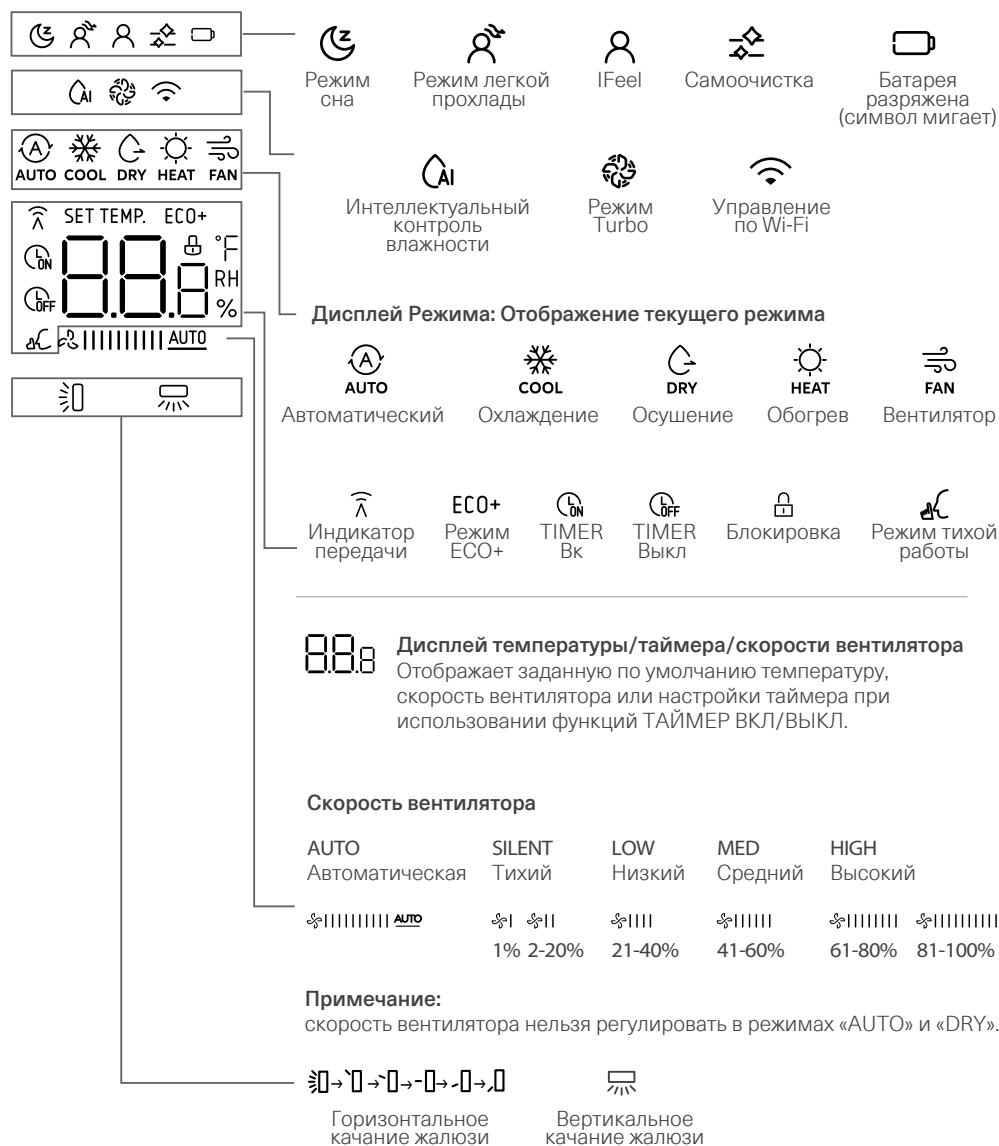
AUTO COOL DRY HEAT FAN

SET TEMP. ECO+

88.8 °F RH %

AUTO

Режим сна

Режим легкой прохлады

IFeel

Самоочистка

Батарея разряжена (символ мигает)

Интеллектуальный контроль влажности

Режим Turbo

Управление по Wi-Fi

Дисплей Режима: Отображение текущего режима

AUTO
Автоматический

COOL
Охлаждение

DRY
Осушение

HEAT
Обогрев

FAN
Вентилятор

Индикатор передачи

ECO+
Режим ECO+

TIMER Вк

TIMER Выкл

Блокировка

Режим тихой работы

Дисплей температуры/таймера/скорости вентилятора
Отображает заданную по умолчанию температуру, скорость вентилятора или настройки таймера при использовании функций ТАЙМЕР ВКЛ/ВЫКЛ.

Скорость вентилятора

| AUTO Автоматическая | SILENT Тихий | LOW Низкий | MED Средний | HIGH Высокий |
|---|---|---|---|---|
| AUTO | 1% 2-20% | 21-40% | 41-60% | 61-80% 81-100% |

Примечание:
скорость вентилятора нельзя регулировать в режимах «AUTO» и «DRY».

Горизонтальное качание жалюзи

Вертикальное качание жалюзи